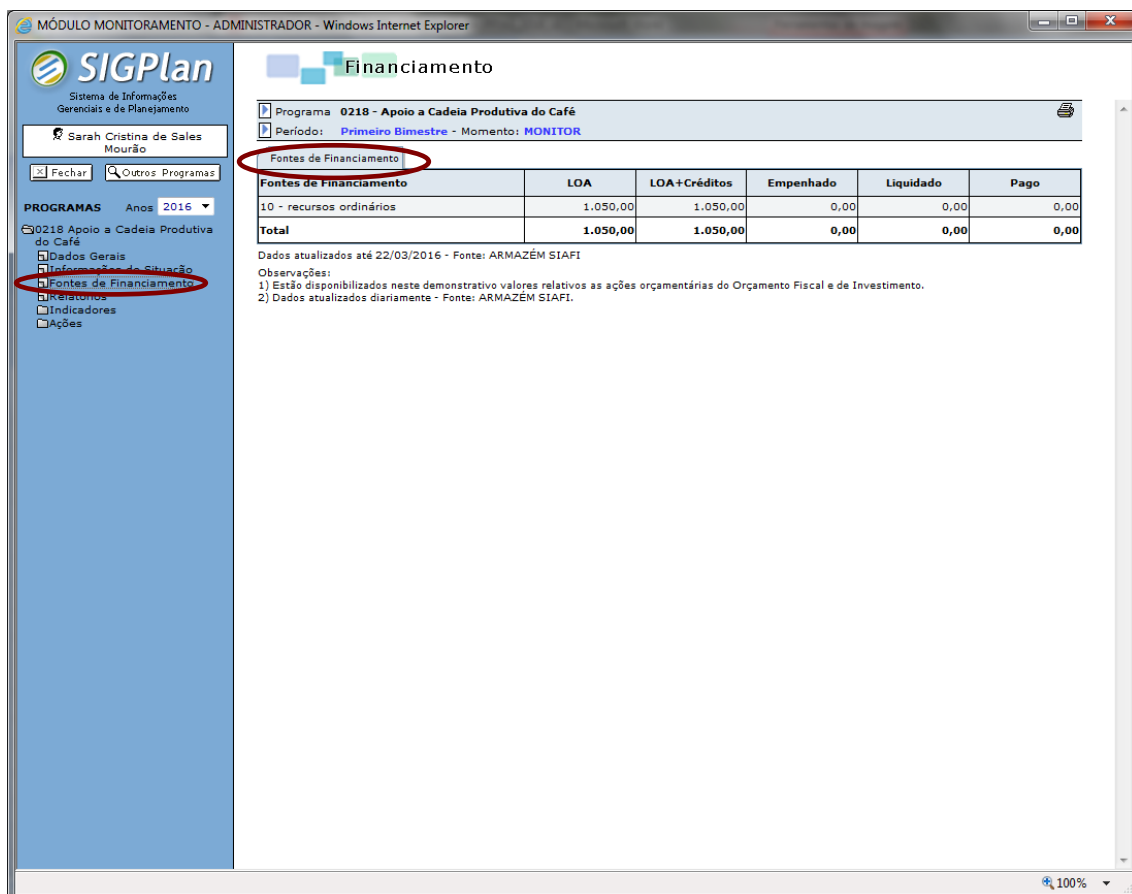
MÓDULO MONITORAMENTO - ADMINISTRADOR - Windows Internet Explorer

SIGPlan
Sistema de Informações Gerenciais e de Planejamento

Sarah Cristina de Sales Mourão

Fechar | Outros Programas

PROGRAMAS Anos 2016

0218 Apoio a Cadeia Produtiva do Café
Dados Gerais
Informações de Situação
Fontes de Financiamento
Relatórios
Indicadores
Ações

Financiamento

Programa 0218 - Apoio a Cadeia Produtiva do Café
Período: Primeiro Bimestre - Momento: MONITOR

Fontes de Financiamento

| Fontes de Financiamento | LOA | LOA+Créditos | Empenhado | Liquidado | Pago |
|---|---|---|---|---|---|
| 10 - recursos ordinários | 1.050,00 | 1.050,00 | 0,00 | 0,00 | 0,00 |
| Total | 1.050,00 | 1.050,00 | 0,00 | 0,00 | 0,00 |

Dados atualizados até 22/03/2016 - Fonte: ARMAZÉM SIAFI

Observações:
1) Estão disponibilizados neste demonstrativo valores relativos as ações orçamentárias do Orçamento Fiscal e de Investimento.
2) Dados atualizados diariamente - Fonte: ARMAZÉM SIAFI.

100%